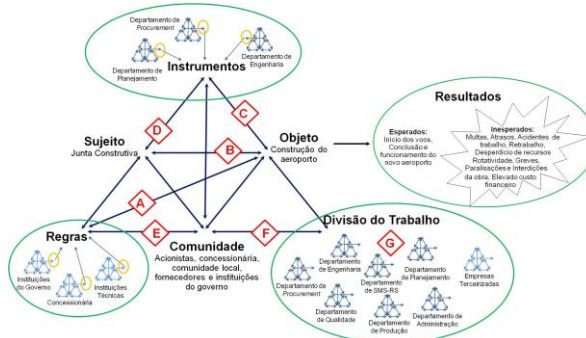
Departamento de Procurement

Departamento de Engenharia

Departamento de Planejamento

Instrumentos

D

C

Sujeito
Junta Construtiva

B

Objeto
Construção do aeroporto

Resultados

Esperados:
Início dos voos, Conclusão e funcionamento do novo aeroporto

Inesperados:
Multas, Atrasos, Acidentes de trabalho, Retrabalho, Desperdício de recursos Rotatividade, Greves, Paralisações e Interdições da obra, Elevado custo financeiro

A

Regras

E

Comunidade
Acionistas, concessionária, comunidade local, fornecedores e instituições do governo

F

Divisão do Trabalho

G

Instituições do Governo

Concessionária

Instituições Técnicas

Departamento de Engenharia

Departamento de Procurement

Departamento de SMS-RS

Departamento de Planejamento

Empresas Terceirizadas

Departamento de Qualidade

Departamento de Produção

Departamento de Administração